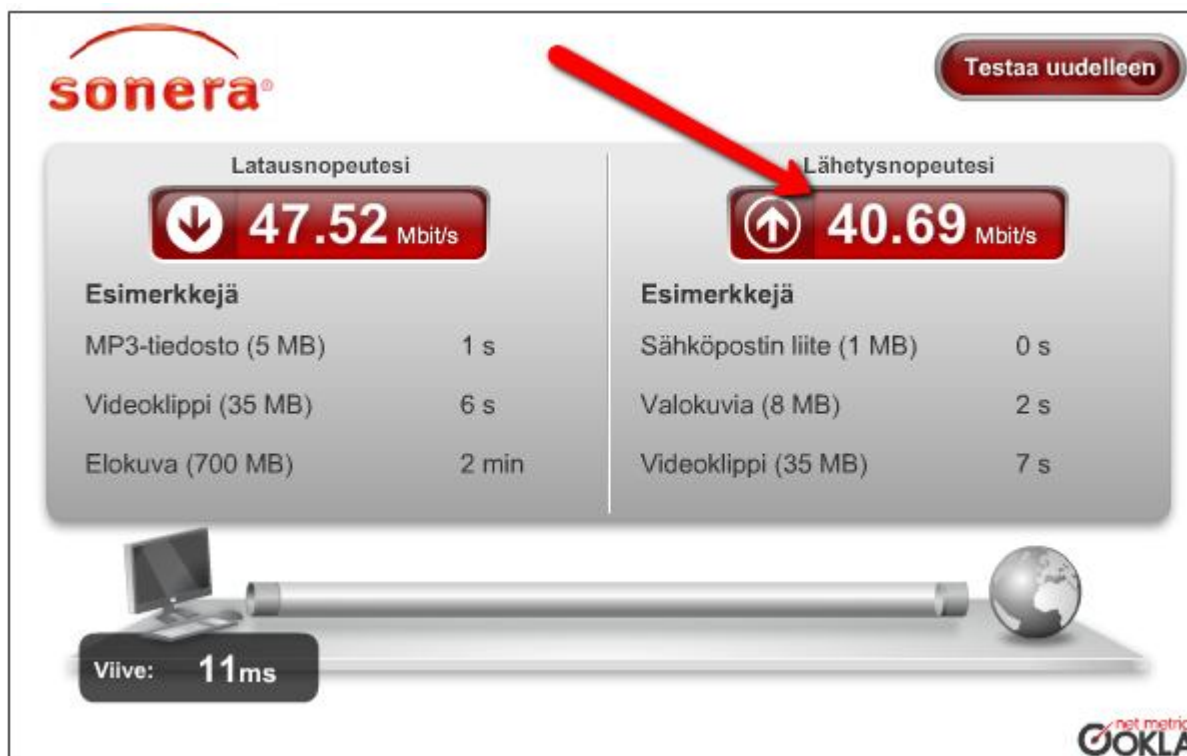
sonera

Testaa uudelleen

Latausnopeutesi

47.52 Mbit/s

Esimerkkejä

| | |
|---|---|
| MP3-tiedosto (5 MB) | 1 s |
| Videoklippi (35 MB) | 6 s |
| Elokuva (700 MB) | 2 min |

Lähetysnopeutesi

40.69 Mbit/s

Esimerkkejä

| | |
|---|---|
| Sähköpostin liite (1 MB) | 0 s |
| Valokuvia (8 MB) | 2 s |
| Videoklippi (35 MB) | 7 s |

Viive: 11ms

net metri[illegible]
OOKLA